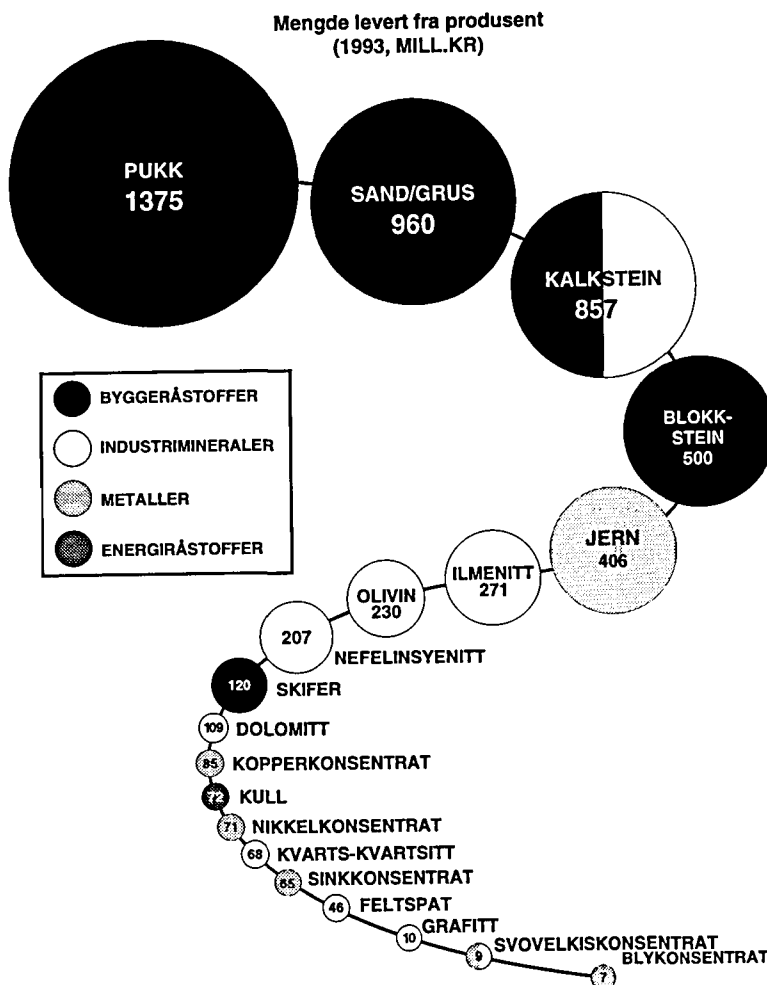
Mengde levert fra produsent
(1993, MILL.KR)

PUKK
1375

SAND/GRUS
960

KALKSTEIN
857

BLOKK-
STEIN
500

BYGGERÅSTOFFER

INDUSTRIMINERALER

METALLER

ENERGIRÅSTOFFER

JERN
406

ILMENITT
271

OLIVIN
230

207
NEFELINSYENITT

120 SKIFER

109 DOLOMITT

85 KOPPERKONSENTRAT

72 KULL

71 NIKKELKONSENTRAT

68 KVARTS-KVARTSITT

65 SINKKONSENTRAT

46 FELTSPAT

10 GRAFITT

9 SVOVELKISKONSENTRAT

7 BLYKONSENTRAT